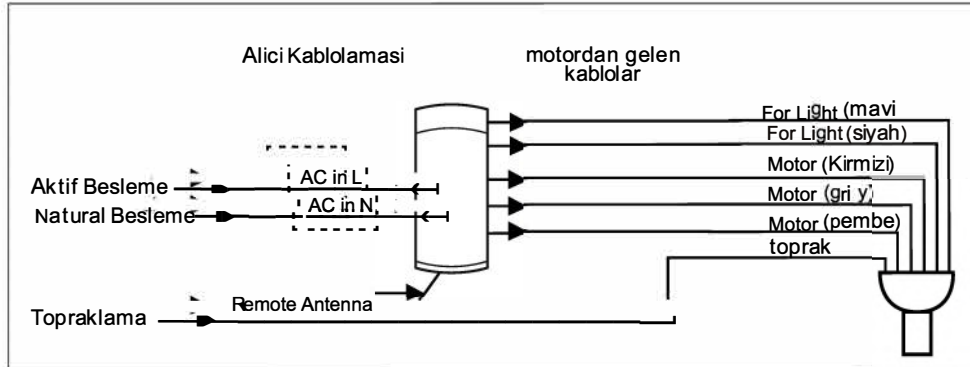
Alici Kablolamasi

motordan gelen kablolar

For Light (mavi
For Light (siyah)
Motor (Kirmizi)
Motor (gri y)
Motor (pembe)
toprak

Aktif Besleme
AC in L
Natural Besleme
AC in N

Remote Antenna

Topraklama